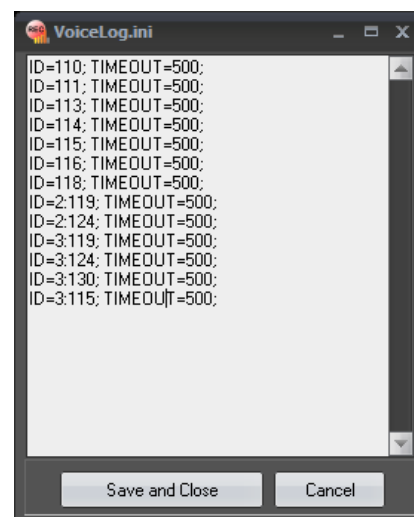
VoiceLog.ini

ID=110; TIMEOUT=500;
ID=111; TIMEOUT=500;
ID=113; TIMEOUT=500;
ID=114; TIMEOUT=500;
ID=115; TIMEOUT=500;
ID=116; TIMEOUT=500;
ID=118; TIMEOUT=500;
ID=2:119; TIMEOUT=500;
ID=2:124; TIMEOUT=500;
ID=3:119; TIMEOUT=500;
ID=3:124; TIMEOUT=500;
ID=3:130; TIMEOUT=500;
ID=3:115; TIMEOUT=500;

Save and Close
Cancel